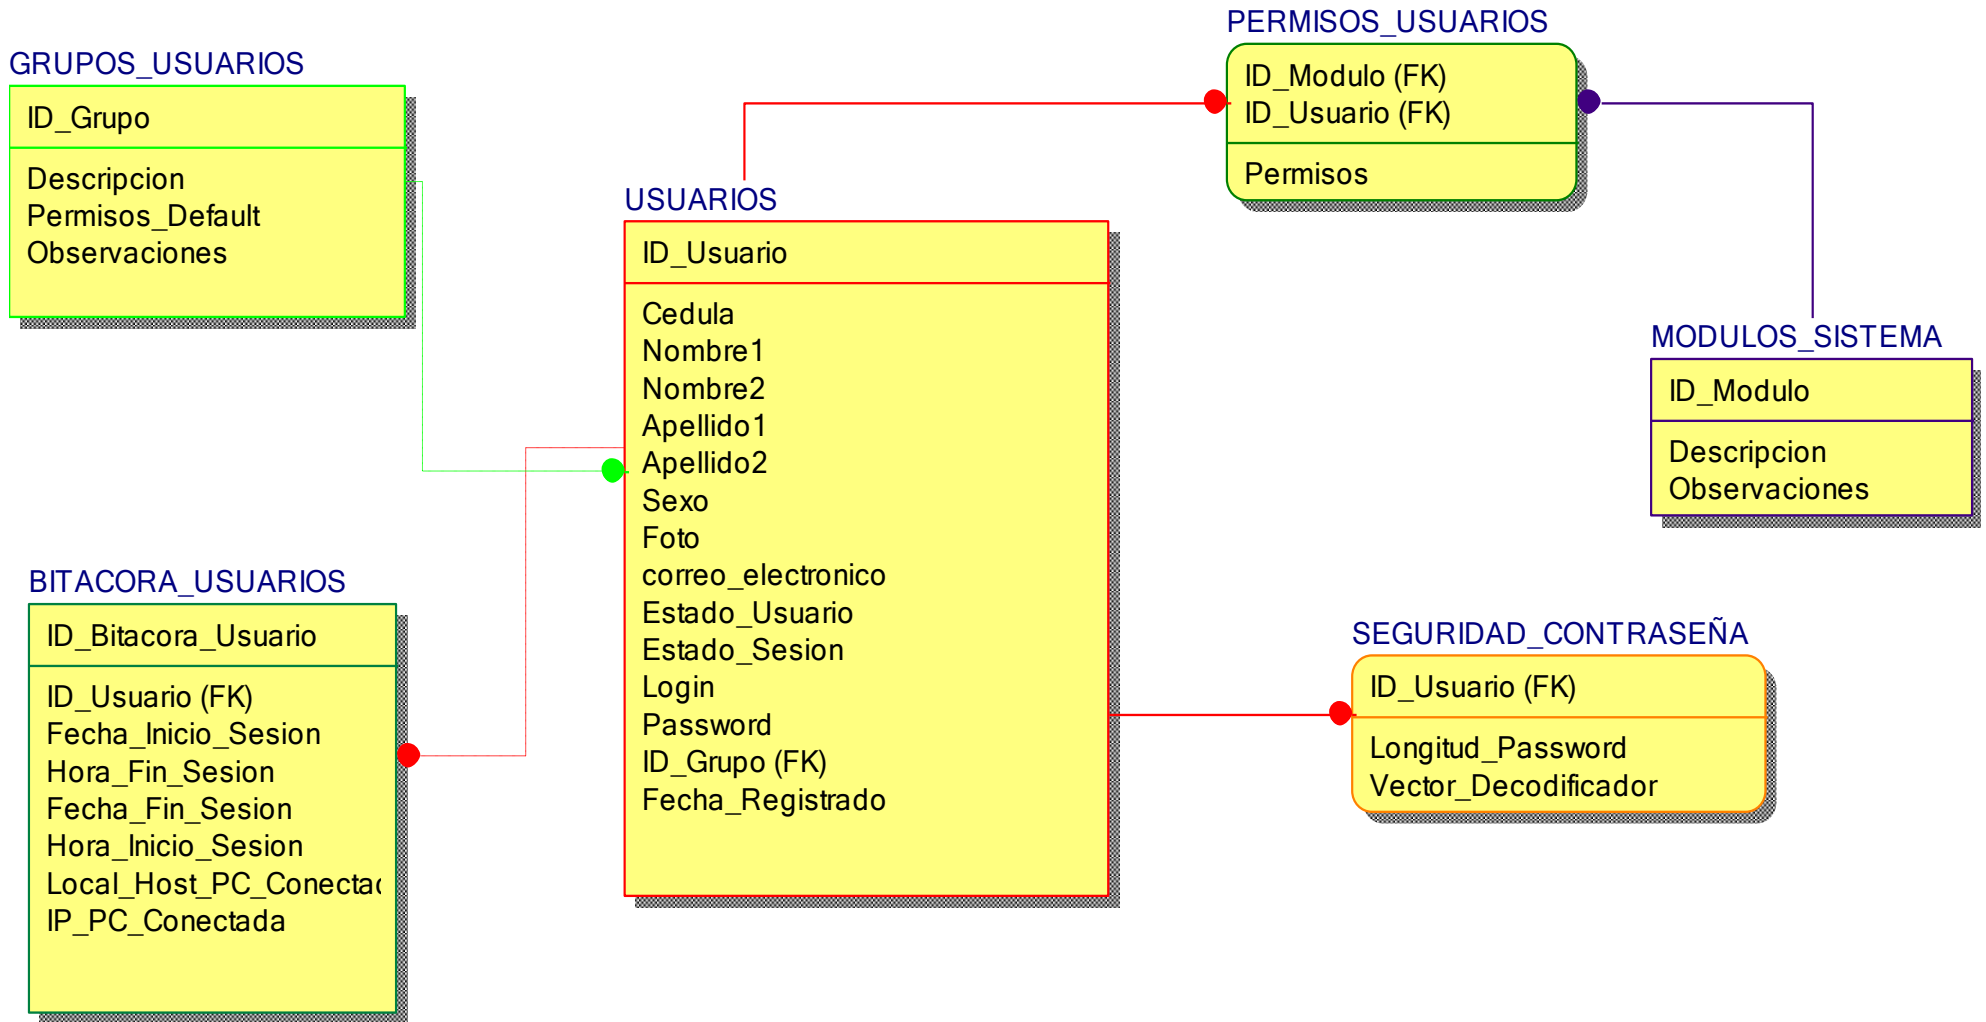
PERMISOS_USUARIOS
ID_Modulo (FK)
ID_Usuario (FK)
Permisos

GRUPOS_USUARIOS
ID_Grupo
Descripcion
Permisos_Default
Observaciones

USUARIOS
ID_Usuario
Cedula
Nombre1
Nombre2
Apellido1
Apellido2
Sexo
Foto
correo_electronico
Estado_Usuario
Estado_Sesion
Login
Password
ID_Grupo (FK)
Fecha_Registrado

MODULOS_SISTEMA
ID_Modulo
Descripcion
Observaciones

BITACORA_USUARIOS
ID_Bitacora_Usuario
ID_Usuario (FK)
Fecha_Inicio_Sesion
Hora_Fin_Sesion
Fecha_Fin_Sesion
Hora_Inicio_Sesion
Local_Host_PC_Conecta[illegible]
IP_PC_Conectada

SEGURIDAD_CONTRASEÑA
ID_Usuario (FK)
Longitud_Password
Vector_Decodificador